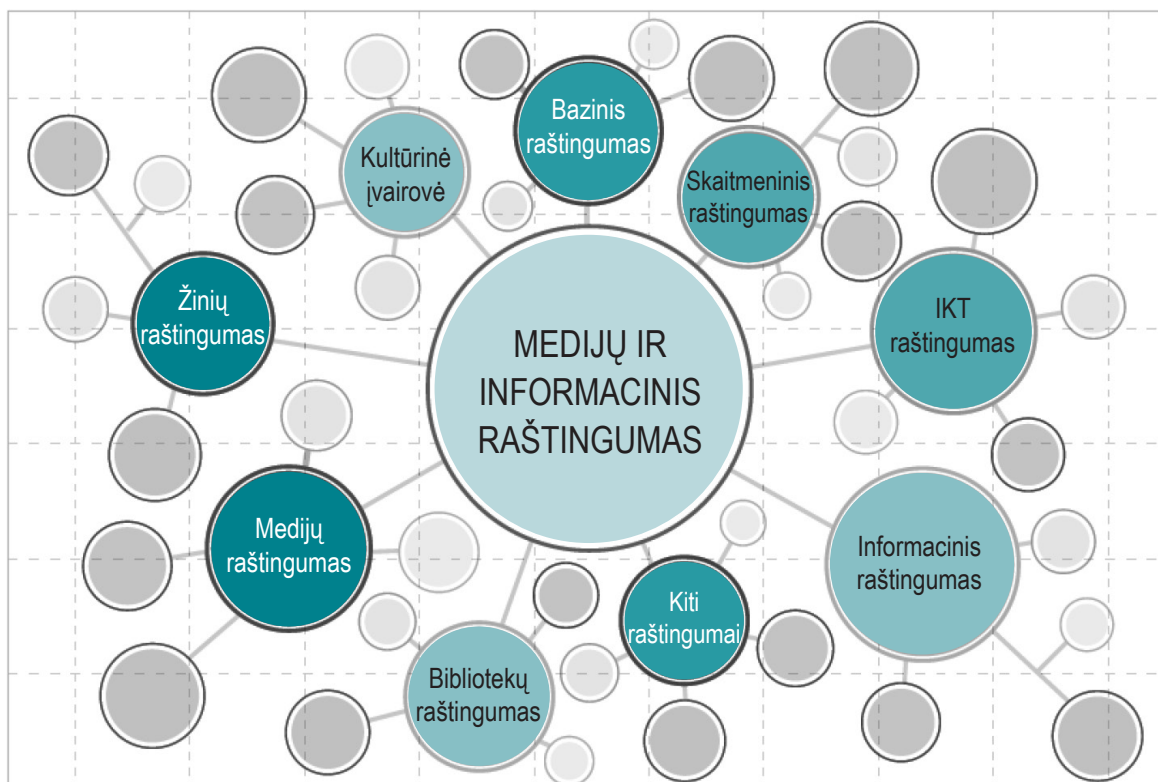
Bazinis raštingumas

Kultūrinė įvairovė

Skaitmeninis raštingumas

Žinių raštingumas

MEDIJŲ IR INFORMACINIS RAŠTINGUMAS

IKT raštingumas

Medijų raštingumas

Informacinis raštingumas

Kiti raštingumai

Bibliotekų raštingumas